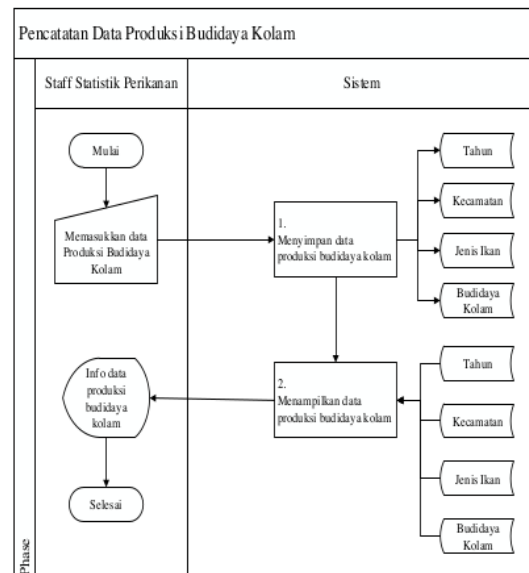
Pencatatan Data Produksi Budidaya Kolam

Staff Statistik Perikanan

Sistem

Mulai

Memasukkan data Produksi Budidaya Kolam

1. Menyimpan data produksi budidaya kolam

Tahun

Kecamatan

Jenis Ikan

Budidaya Kolam

Info data produksi budidaya kolam

2. Menampilkan data produksi budidaya kolam

Tahun

Kecamatan

Jenis Ikan

Budidaya Kolam

Selesai

Phase